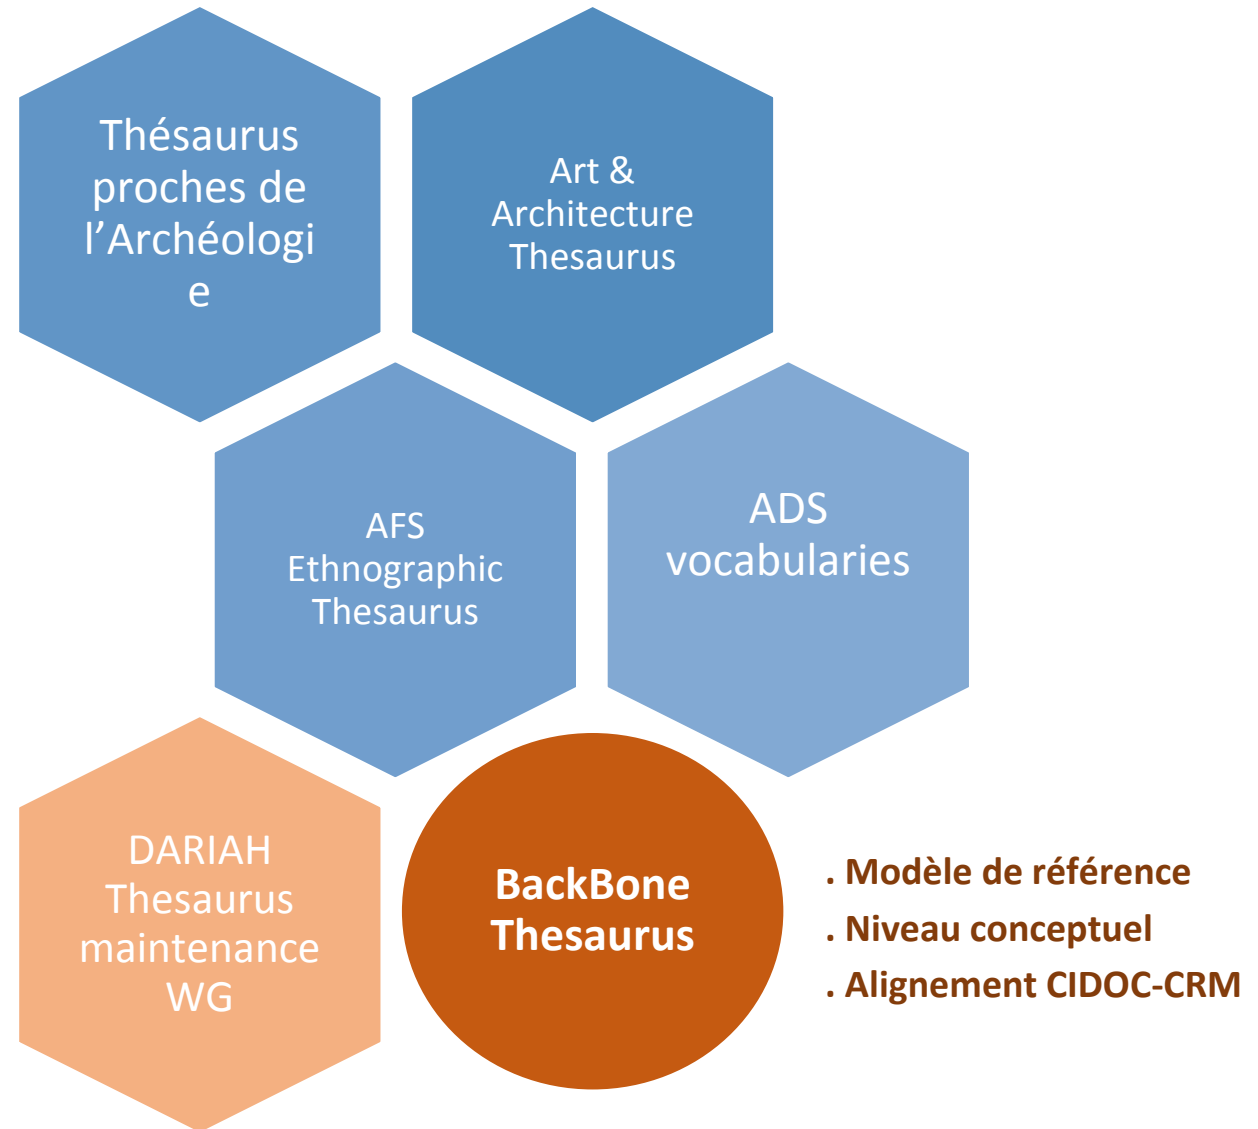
Thésaurus proches de l'Archéologi e

Art & Architecture Thesaurus

AFS Ethnographic Thesaurus

ADS vocabularies

DARIAH Thesaurus maintenance WG

BackBone Thesaurus

. Modèle de référence
. Niveau conceptuel
. Alignement CIDOC-CRM